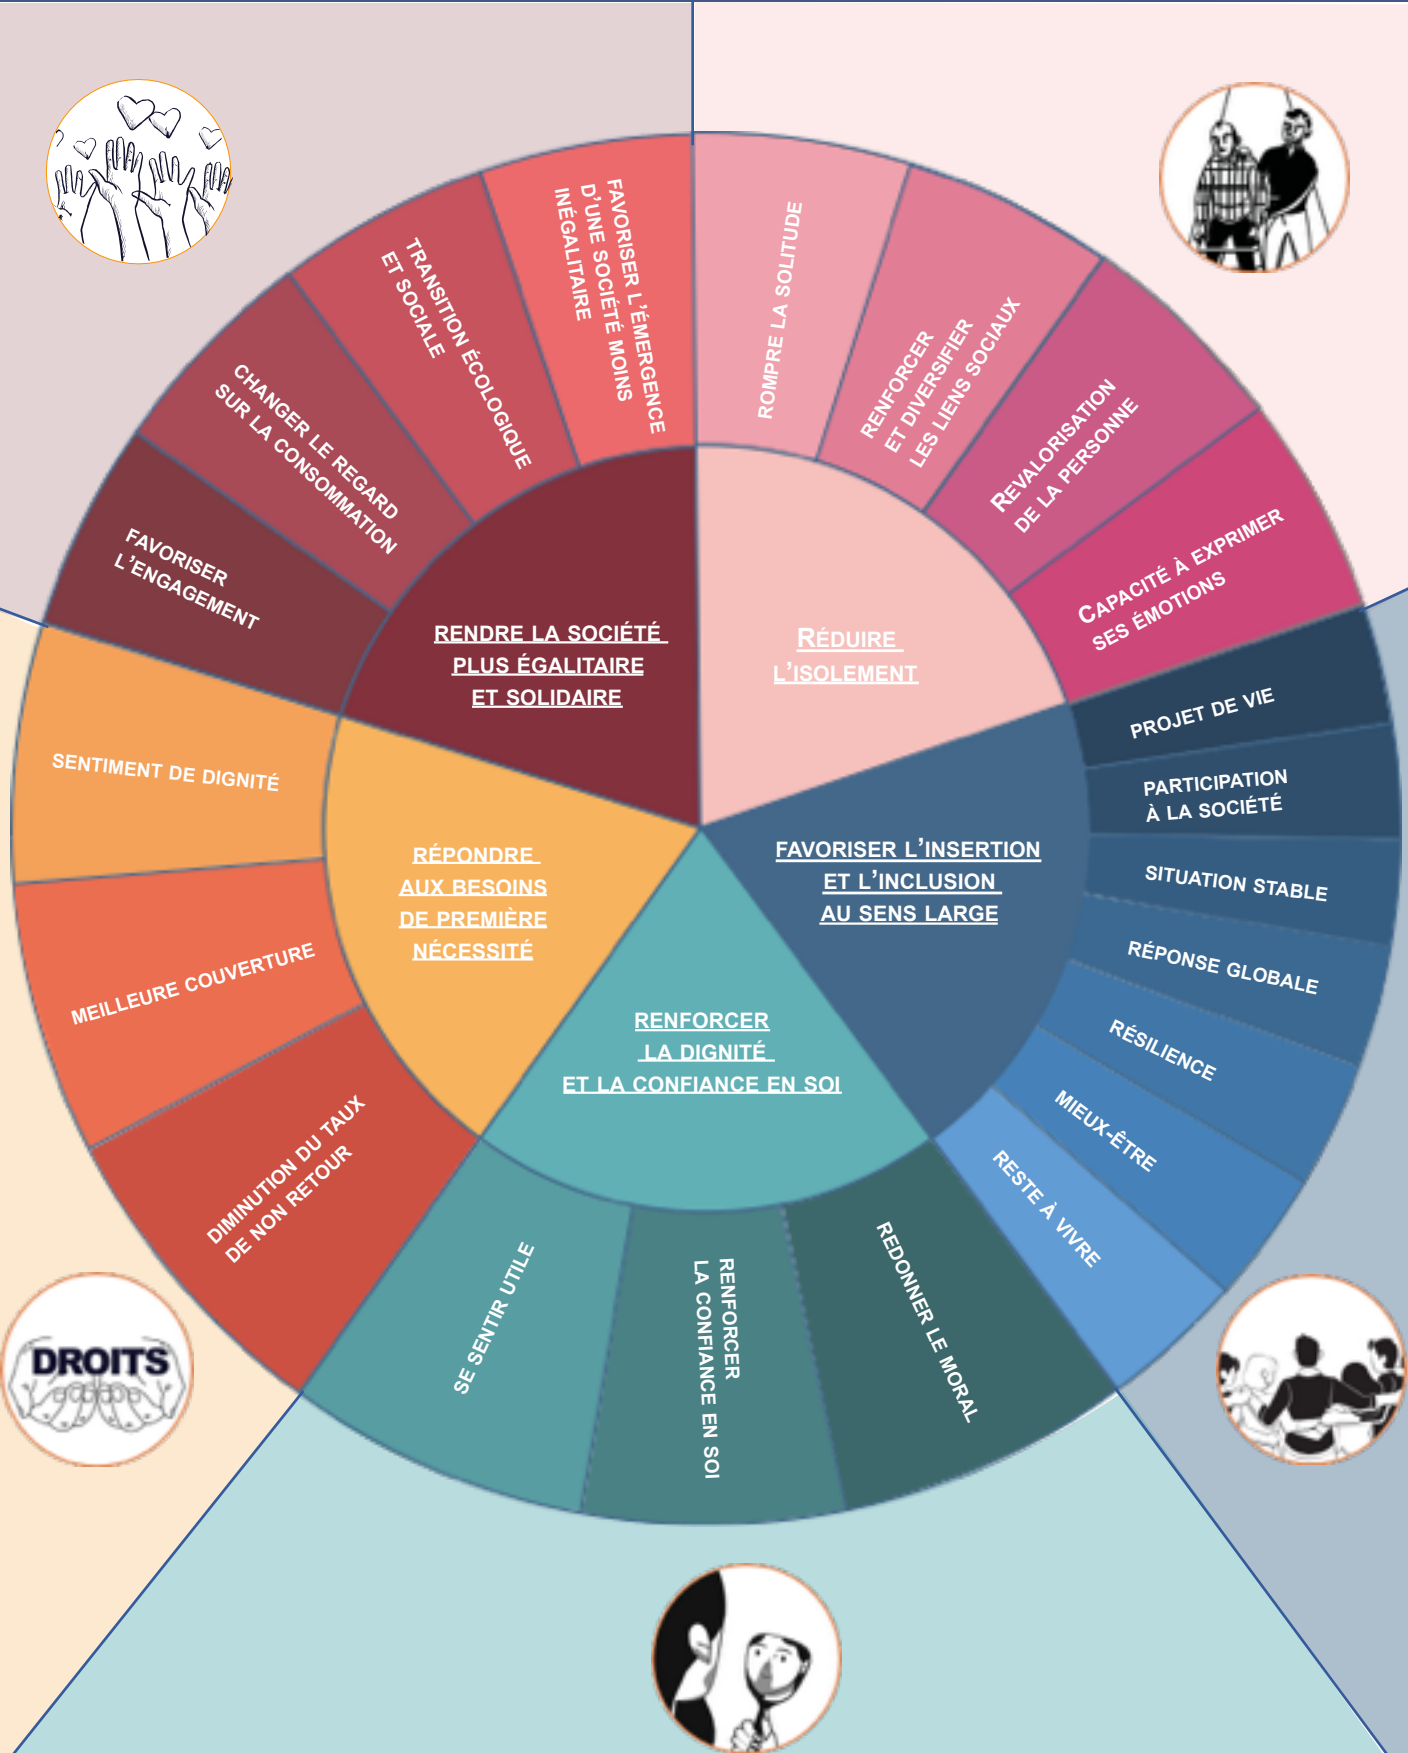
RENDRE LA SOCIÉTÉ PLUS ÉGALITAIRE ET SOLIDAIRE

FAVORISER L'ÉMERGENCE D'UNE SOCIÉTÉ MOINS INÉGALITAIRE

TRANSITION ÉCOLOGIQUE ET SOCIALE

CHANGER LE REGARD SUR LA CONSOMMATION

FAVORISER L'ENGAGEMENT

RÉDUIRE L'ISOLEMENT

ROMPRE LA SOLITUDE

RENFORCER ET DIVERSIFIER LES LIENS SOCIAUX

REVALORISATION DE LA PERSONNE

CAPACITÉ À EXPRIMER SES ÉMOTIONS

FAVORISER L'INSERTION ET L'INCLUSION AU SENS LARGE

PROJET DE VIE

PARTICIPATION À LA SOCIÉTÉ

SITUATION STABLE

RÉPONSE GLOBALE

RÉSILIENCE

MIEUX-ÊTRE

RESTE À VIVRE

RENFORCER LA DIGNITÉ ET LA CONFIANCE EN SOI

REDONNER LE MORAL

RENFORCER LA CONFIANCE EN SOI

SE SENTIR UTILE

RÉPONDRE AUX BESOINS DE PREMIÈRE NÉCESSITÉ

SENTIMENT DE DIGNITÉ

MEILLEURE COUVERTURE

DIMINUTION DU TAUX DE NON RETOUR

DROITS